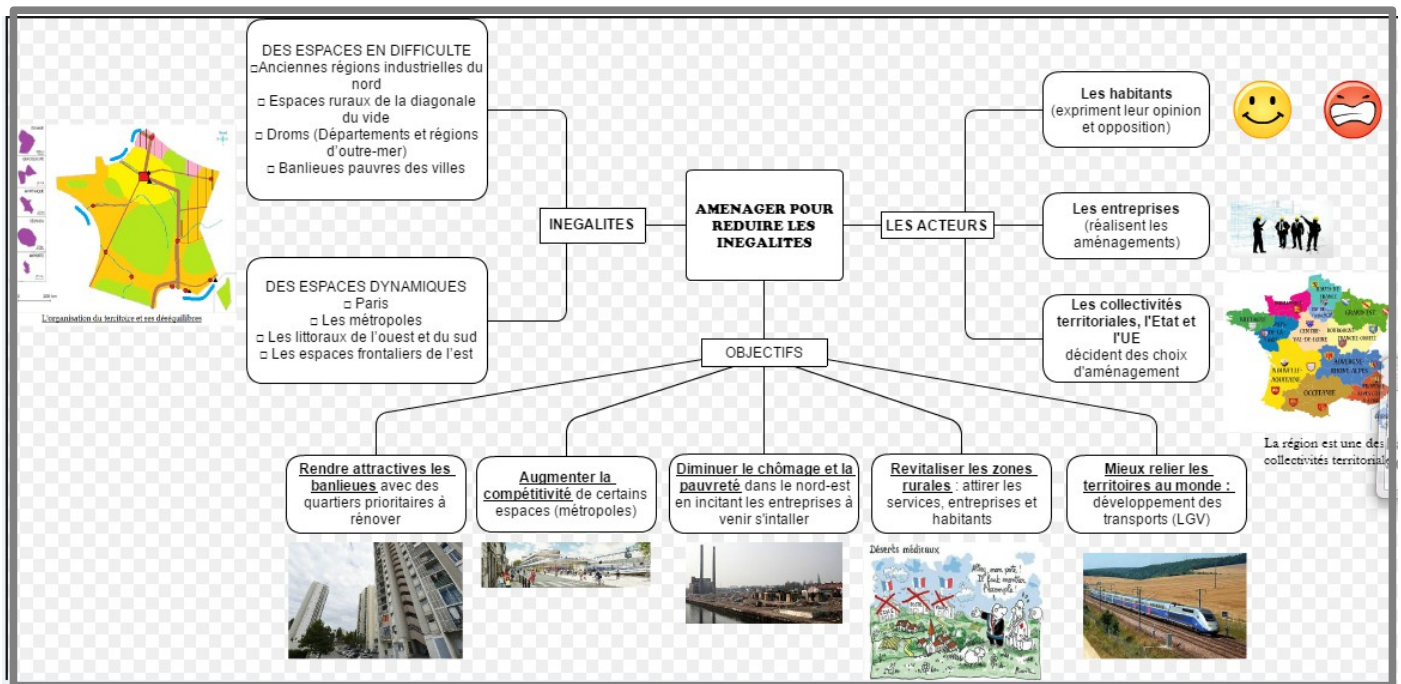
DES ESPACES EN DIFFICULTE
□Anciennes régions industrielles du nord
□ Espaces ruraux de la diagonale du vide
□ Droms (Départements et régions d'outre-mer)
□ Banlieues pauvres des villes

DES ESPACES DYNAMIQUES
□ Paris
□ Les métropoles
□ Les littoraux de l'ouest et du sud
□ Les espaces frontaliers de l'est

L'organisation du territoire et ses déséquilibres

INEGALITES

AMENAGER POUR REDUIRE LES INEGALITES

LES ACTEURS

Les habitants (expriment leur opinion et opposition)

Les entreprises (réalisent les aménagements)

Les collectivités territoriales, l'Etat et l'UE décident des choix d'aménagement

La région est une des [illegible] collectivités territoria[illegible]

OBJECTIFS

Rendre attractives les banlieues avec des quartiers prioritaires à rénover

Augmenter la compétitivité de certains espaces (métropoles)

Diminuer le chômage et la pauvreté dans le nord-est en incitant les entreprises à venir s'intaller

Revitaliser les zones rurales : attirer les services, entreprises et habitants

Mieux relier les territoires au monde : développement des transports (LGV)

Déserts médicaux